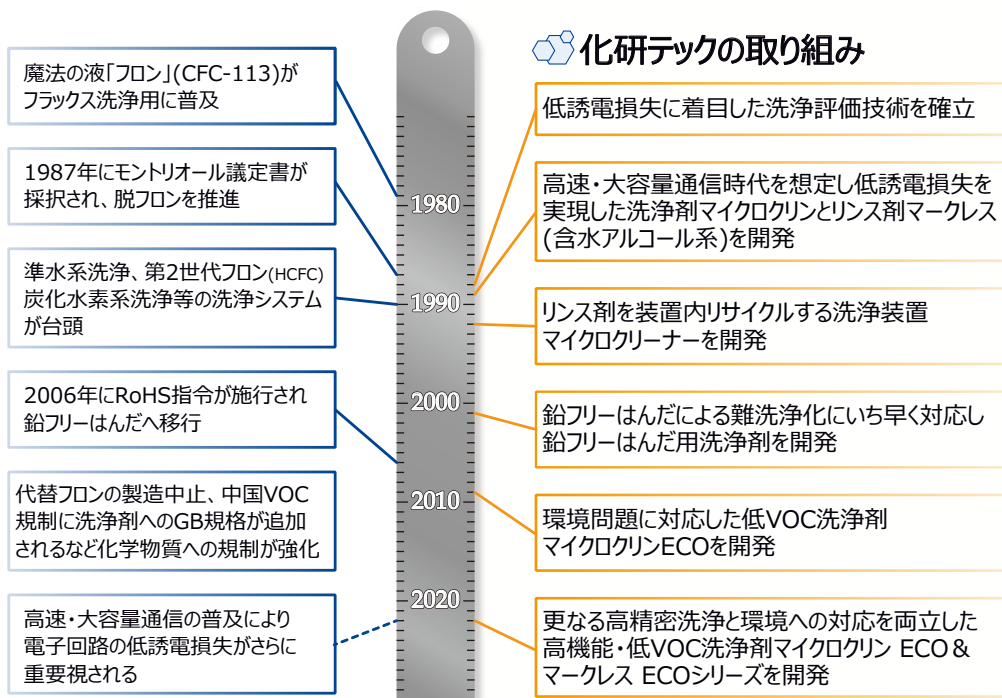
魔法の液「フロン」(CFC-113)がフラックス洗浄用に普及

1987年にモントリオール議定書が採択され、脱フロンを推進

準水系洗浄、第2世代フロン(HCFC)炭化水素系洗浄等の洗浄システムが台頭

2006年にRoHS指令が施行され鉛フリーはんだへ移行

代替フロンの製造中止、中国VOC規制に洗浄剤へのGB規格が追加されるなど化学物質への規制が強化

高速・大容量通信の普及により電子回路の低誘電損失がさらに重要視される

1980

1990

2000

2010

2020

化研テックの取り組み

低誘電損失に着目した洗浄評価技術を確立

高速・大容量通信時代を想定し低誘電損失を実現した洗浄剤マイクロクリンとリンス剤マークレス(含水アルコール系)を開発

リンス剤を装置内リサイクルする洗浄装置マイクロクリーナーを開発

鉛フリーはんだによる難洗浄化にいち早く対応し鉛フリーはんだ用洗浄剤を開発

環境問題に対応した低VOC洗浄剤マイクロクリンECOを開発

更なる高精密洗浄と環境への対応を両立した高機能・低VOC洗浄剤マイクロクリン ECO＆マークレス ECOシリーズを開発